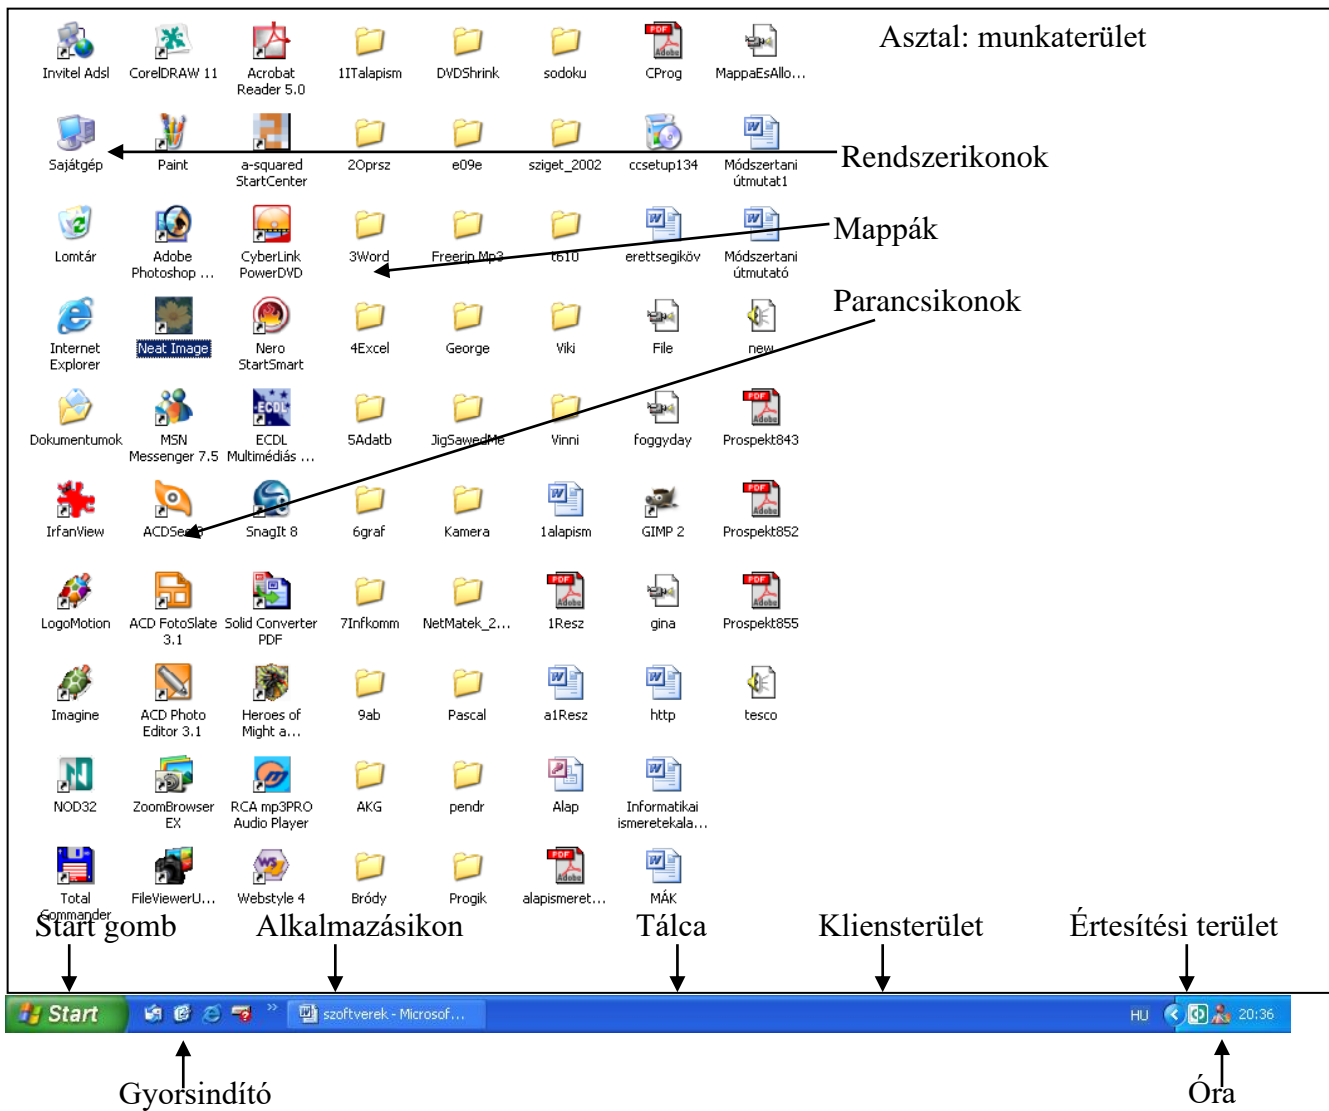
Asztal: munkaterület

Invitel Adsl
CorelDRAW 11
Acrobat Reader 5.0
11Talapism
DVDShrink
sodoku
CProg
MappaEsAllo...

Sajátgép
Paint
a-squared StartCenter
20prsz
e09e
sziget_2002
ccsetup134
Módszertani útmutat1

Rendszerikonok

Lomtár
Adobe Photoshop ...
CyberLink PowerDVD
3Word
Freerip Mp3
t610
erettsegikov
Módszertani útmutató

Mappák

Internet Explorer
Neat Image
Nero StartSmart
4Excel
George
Viki
File
new

Parancsikonok

Dokumentumok
MSN Messenger 7.5
ECDL Multimédiás ...
5Adatb
JigSawedMe
Vinni
foggyday
Prospekt843

IrfanView
ACDSee 8
SnagIt 8
6graf
Kamera
1alapism
GIMP 2
Prospekt852

LogoMotion
ACD FotoSlate 3.1
Solid Converter PDF
7Infkomm
NetMatek_2...
1Resz
gina
Prospekt855

Imagine
ACD Photo Editor 3.1
Heroes of Might a...
9ab
Pascal
a1Resz
http
tesco

NOD32
ZoomBrowser EX
RCA mp3PRO Audio Player
AKG
pendr
Alap
Informatikai ismeretekala...

Total Commander
FileViewerU...
Webstyle 4
Bródy
Progik
alapismeret...
MÁK

Start gomb
Alkalmazásikon
Tálca
Klienterület
Értesítési terület

Start
szoftverek - Microsof...
HU
20:36

Gyorsindító
Óra